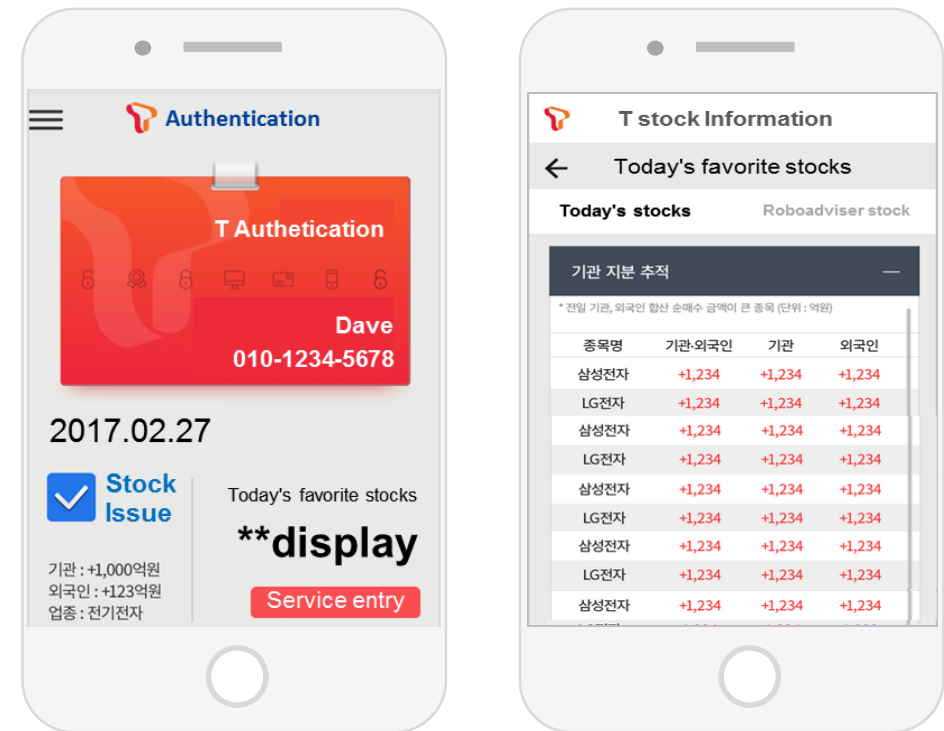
Authentication

T Authetication

Dave
010-1234-5678

2017.02.27

Stock Issue

기관 : +1,000억원
외국인 : +123억원
업종 : 전기전자

Today's favorite stocks
**display

Service entry

T stock Information

Today's favorite stocks

Today's stocks
Roboadviser stock

기관 지분 추적

* 전일 기관, 외국인 합산 순매수 금액이 큰 종목 (단위 : 억원)

| 종목명 | 기관·외국인 | 기관 | 외국인 |
|---|---|---|---|
| 삼성전자 | +1,234 | +1,234 | +1,234 |
| LG전자 | +1,234 | +1,234 | +1,234 |
| 삼성전자 | +1,234 | +1,234 | +1,234 |
| LG전자 | +1,234 | +1,234 | +1,234 |
| 삼성전자 | +1,234 | +1,234 | +1,234 |
| LG전자 | +1,234 | +1,234 | +1,234 |
| 삼성전자 | +1,234 | +1,234 | +1,234 |
| LG전자 | +1,234 | +1,234 | +1,234 |
| 삼성전자 | +1,234 | +1,234 | +1,234 |
| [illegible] | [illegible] | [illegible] | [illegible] |